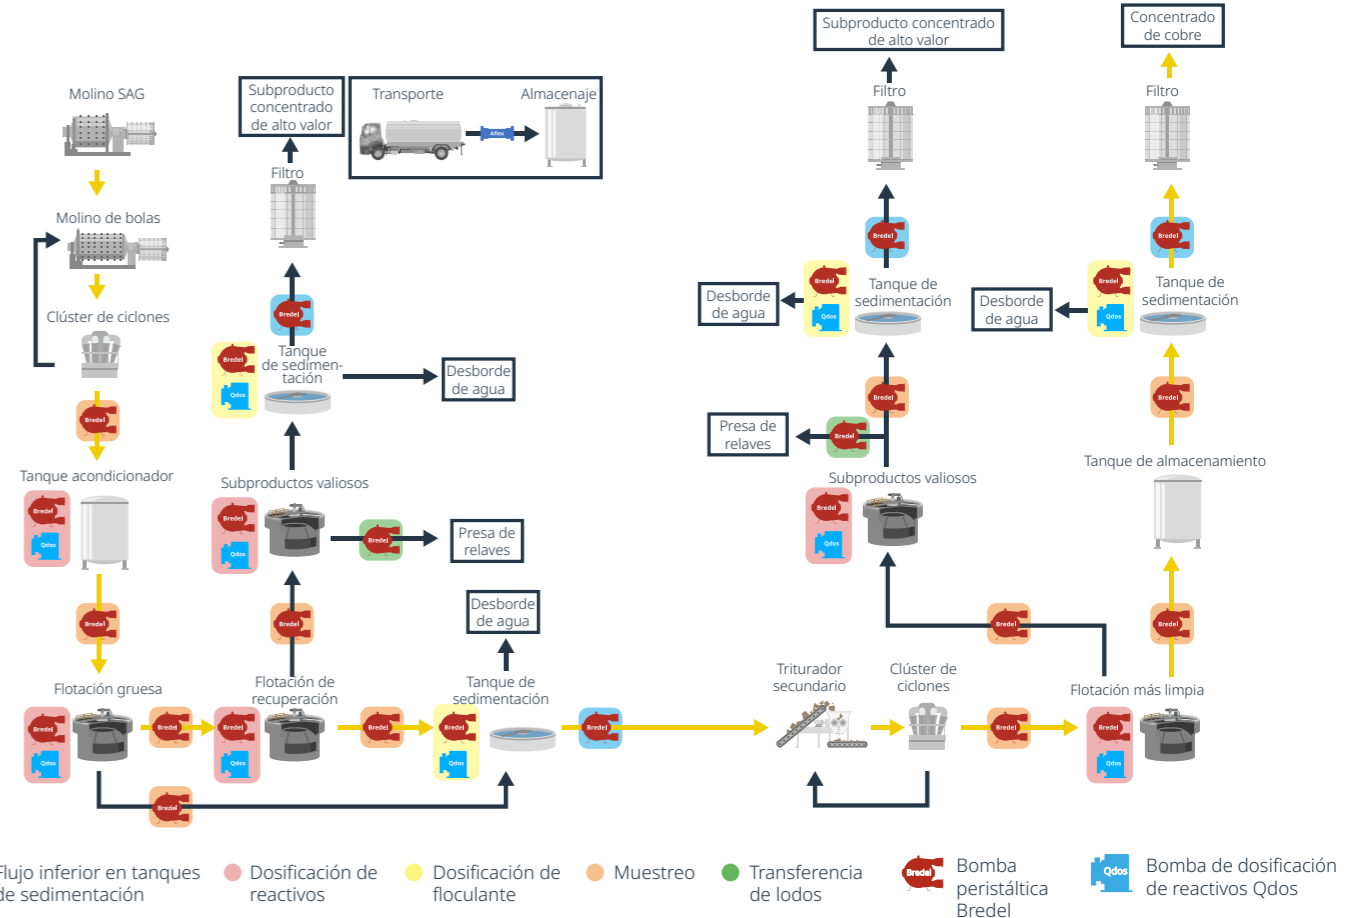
Molino SAG

Molino de bolas

Clúster de ciclones

Bredel

Tanque acondicionador

Bredel

Qdos

Bredel

Flotación gruesa

Bredel

Qdos

Bredel

Bredel

Qdos

Bredel

Subproducto concentrado de alto valor

Filtro

Transporte

Almacenaje

Bredel

Bredel

Qdos

Tanque de sedimentación

Desborde de agua

Subproductos valiosos

Bredel

Qdos

Bredel

Presa de relaves

Bredel

Flotación de recuperación

Bredel

Desborde de agua

Tanque de sedimentación

Bredel

Qdos

Bredel

Bredel

Subproducto concentrado de alto valor

Filtro

Bredel

Bredel

Qdos

Tanque de sedimentación

Desborde de agua

Bredel

Presa de relaves

Bredel

Subproductos valiosos

Bredel

Qdos

Triturador secundario

Clúster de ciclones

Bredel

Concentrado de cobre

Filtro

Bredel

Bredel

Qdos

Tanque de sedimentación

Desborde de agua

Bredel

Tanque de almacenamiento

Bredel

Flotación más limpia

Bredel

Bredel

Qdos

lujo inferior en tanques de sedimentación

Dosificación de reactivos

Dosificación de floculante

Muestreo

Transferencia de lodos

Bredel

Bomba peristáltica Bredel

Qdos

Bomba de dosificación de reactivos Qdos